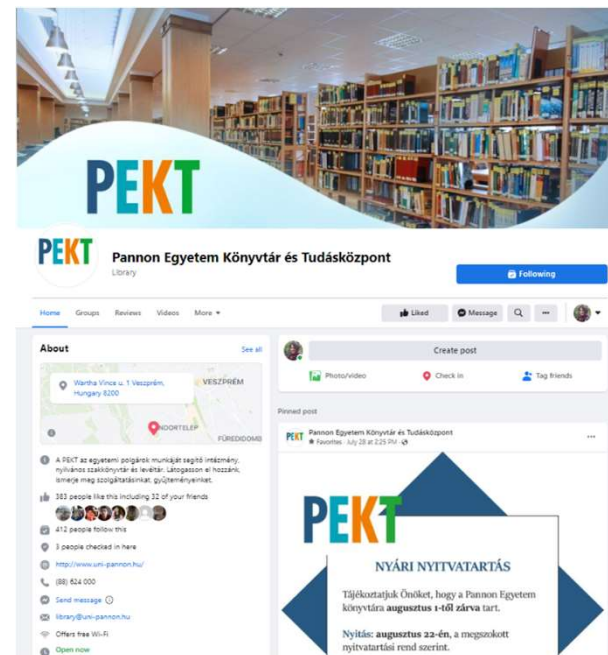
PEKT

PEKT

Pannon Egyetem Könyvtár és Tudásközpont

Library

Following

Home Groups Reviews Videos More ▾

Liked

Message

About

See all

Wartha Vince u. 1 Veszprém, Hungary 8200

VESZPRÉM

NOORTELEP

FÜREDIDOMB

A PEKT az egyetemi polgárok munkáját segítő intézmény, nyilvános szakkönyvtár és levéltár. Látogasson el hozzánk, ismerje meg szolgáltatásinkat, gyűjteményeinket.

383 people like this including 32 of your friends

412 people follow this

3 people checked in here

http://www.uni-pannon.hu/

(88) 624 000

Send message

library@uni-pannon.hu

Offers free Wi-Fi

Open now

Create post

Photo/video

Check in

Tag friends

Pinned post

Pannon Egyetem Könyvtár és Tudásközpont

Favorites · July 28 at 2:25 PM ·

PEKT

NYÁRI NYITVATARTÁS

Tájékoztatjuk Önöket, hogy a Pannon Egyetem könyvtára **augusztus 1-től zárva** tart.

**Nyitás: augusztus 22-én**, a megszokott nyitvatartási rend szerint.